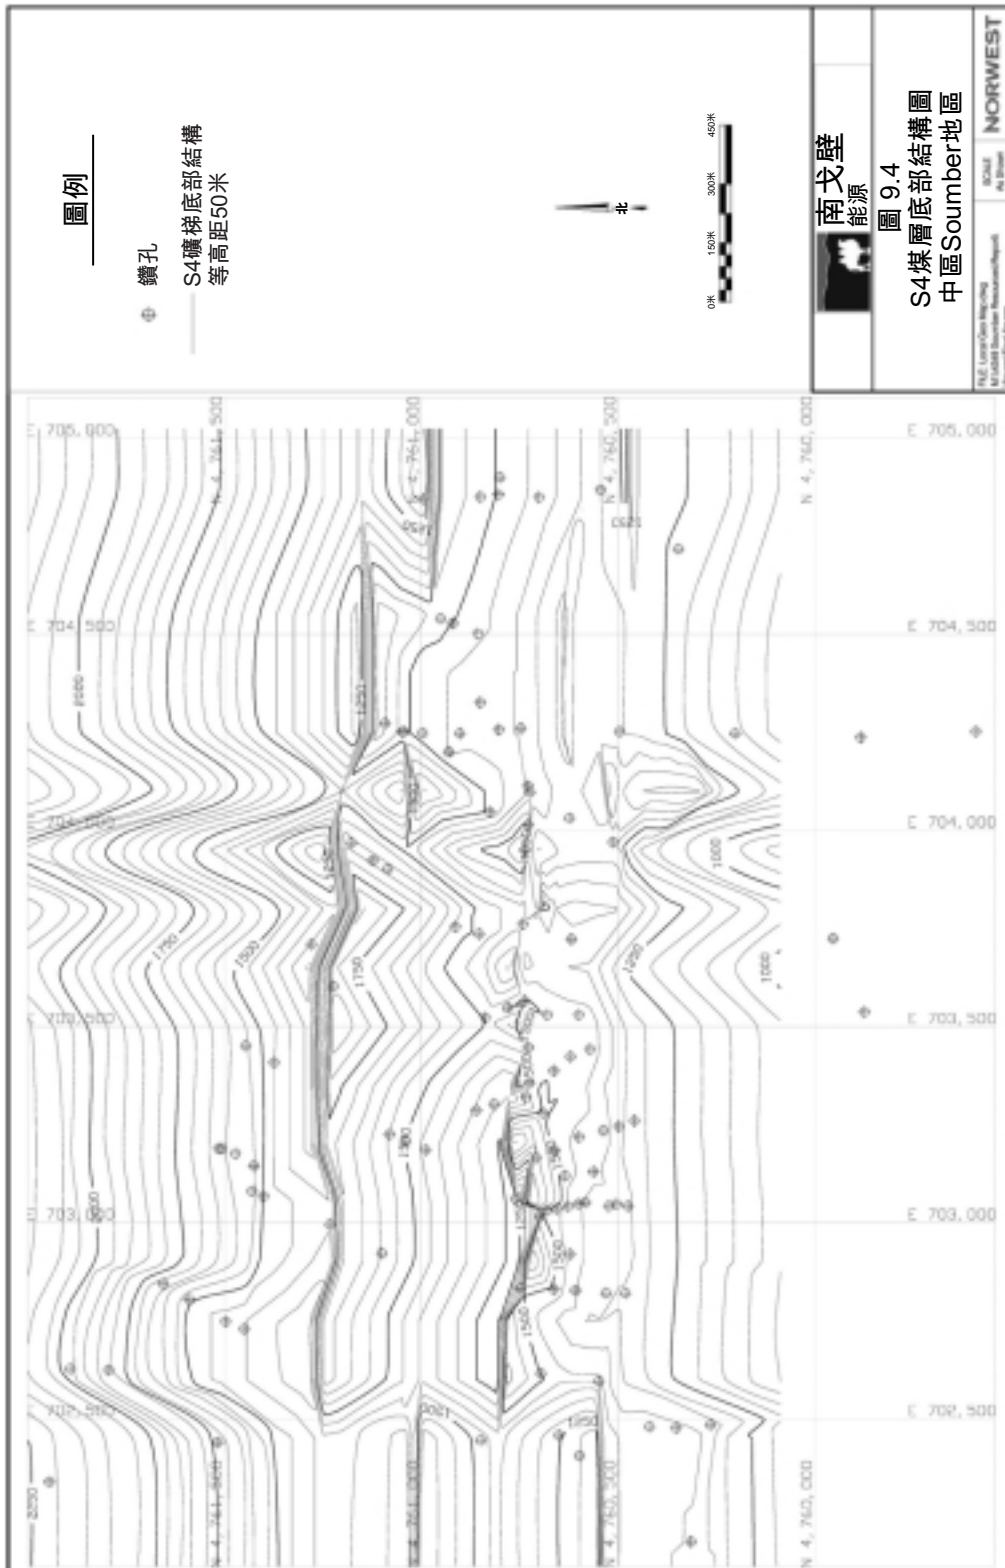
圖例

鑽孔

S4礦梯底部結構
等高距50米

北

0米 150米 300米 450米

南戈壁
能源

圖 9.4
S4煤層底部結構圖
中區Soumber地區

SCALE
As Shown

NORWEST

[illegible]

E 705,000
E 704,500
E 704,000
E 703,500
E 703,000
E 702,500

N 4,761,500
N 4,761,000
N 4,760,500
N 4,760,000

2000
1750
1500
1250
1000
1450
1250
1500
1250
1300
1250
1500
1750
1250
1050
1000
2050
1500
1350
1600